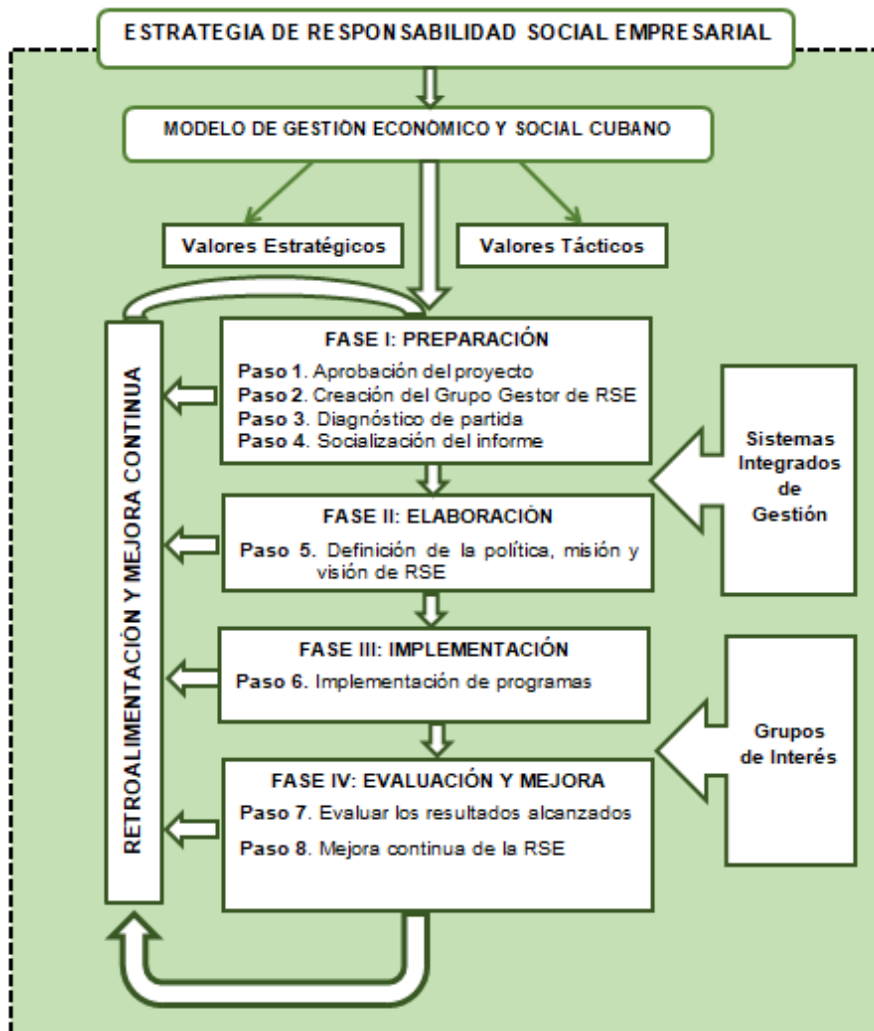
ESTRATEGIA DE RESPONSABILIDAD SOCIAL EMPRESARIAL

MODELO DE GESTIÓN ECONÓMICO Y SOCIAL CUBANO

Valores Estratégicos

Valores Tácticos

RETROALIMENTACIÓN Y MEJORA CONTINUA

FASE I: PREPARACIÓN
Paso 1. Aprobación del proyecto
Paso 2. Creación del Grupo Gestor de RSE
Paso 3. Diagnóstico de partida
Paso 4. Socialización del informe

Sistemas Integrados de Gestión

FASE II: ELABORACIÓN
Paso 5. Definición de la política, misión y visión de RSE

FASE III: IMPLEMENTACIÓN
Paso 6. Implementación de programas

Grupos de Interés

FASE IV: EVALUACIÓN Y MEJORA
Paso 7. Evaluar los resultados alcanzados
Paso 8. Mejora continua de la RSE